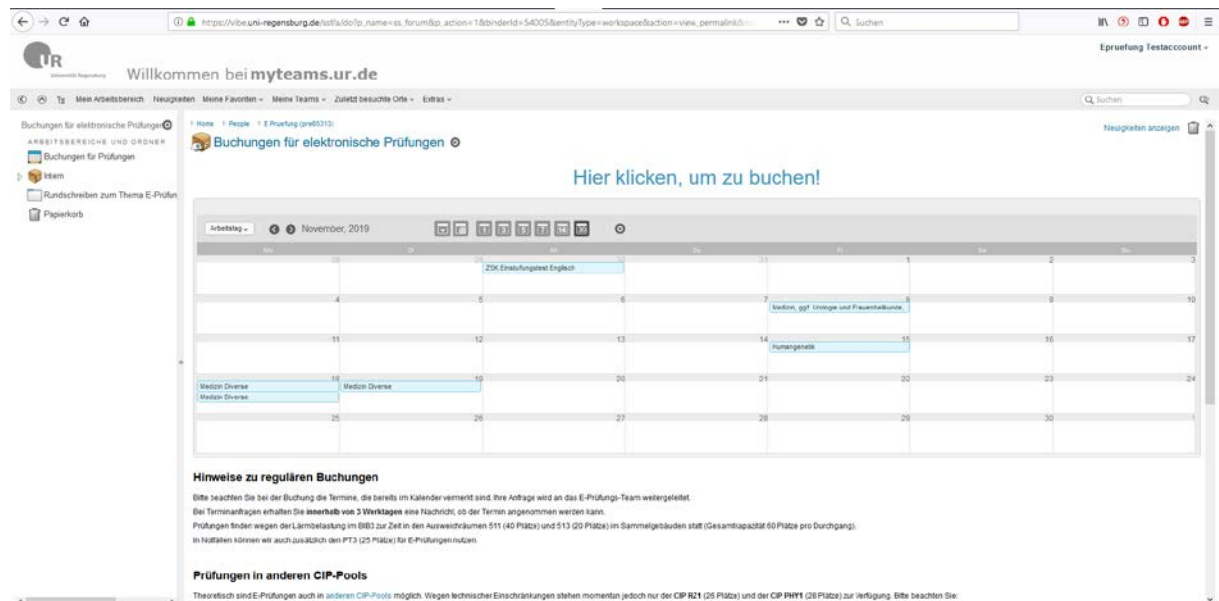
https://vibe.uni-regensburg.de/ssf/a/do?p_name=ss_forum&p_action=1&binderId=54005&entityType=workspace&action=view_permalink&

Suchen

Epruefung Testacccount

Willkommen bei myteams.ur.de

Mein Arbeitsbereich Neuigkeiten Meine Favoriten Meine Teams Zuletzt besuchte Orte Extras

Suchen

Buchungen für elektronische Prüfungen

ARBEITSBEREICHE UND ORDNER

Buchungen für Prüfungen

Intern

Rundschreiben zum Thema E-Prüfun

Papierkorb

Home People E Pruefung (pre65313)

Neuigkeiten anzeigen

Buchungen für elektronische Prüfungen

Hier klicken, um zu buchen!

Arbeitstag November, 2019

| Mo | Di | Mi | Do | Fr | Sa | So |
|---|---|---|---|---|---|---|
| 28 | 29 | 30 ZSK Einstufungstest Englisch | 31 | 1 | 2 | 3 |
| 4 | 5 | 6 | 7 | 8 Medizin, ggf. Urologie und Frauenheilkunde | 9 | 10 |
| 11 | 12 | 13 | 14 | 15 Humangenetik | 16 | 17 |
| 18 Medizin Diverse Medizin Diverse | 19 Medizin Diverse | 20 | 21 | 22 | 23 | 24 |
| 25 | 26 | 27 | 28 | 29 | 30 | 1 |

Hinweise zu regulären Buchungen

Bitte beachten Sie bei der Buchung die Termine, die bereits im Kalender vermerkt sind. Ihre Anfrage wird an das E-Prüfungs-Team weitergeleitet.
Bei Terminanfragen erhalten Sie innerhalb von 3 Werktagen eine Nachricht, ob der Termin angenommen werden kann.
Prüfungen finden wegen der Lärmbelastung im BtB3 zur Zeit in den Ausweichräumen 511 (40 Plätze) und 513 (20 Plätze) im Sammelgebäuden statt (Gesamtkapazität 60 Plätze pro Durchgang).
In Notfällen können wir auch zusätzlich den PT3 (25 Plätze) für E-Prüfungen nutzen.

Prüfungen in anderen CIP-Pools

Theoretisch sind E-Prüfungen auch in anderen CIP-Pools möglich. Wegen technischer Einschränkungen stehen momentan jedoch nur der CIP R21 (26 Plätze) und der CIP PHY1 (28 Plätze) zur Verfügung. Bitte beachten Sie: